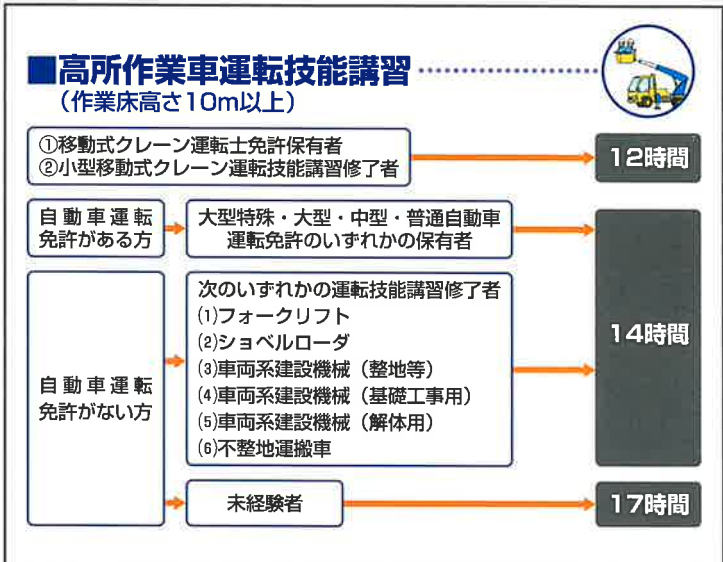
■高所作業車運転技能講習
（作業床高さ10m以上）

①移動式クレーン運転士免許保有者
②小型移動式クレーン運転技能講習修了者

12時間

自動車運転免許がある方

大型特殊・大型・中型・普通自動車運転免許のいずれかの保有者

14時間

自動車運転免許がない方

次のいずれかの運転技能講習修了者
(1)フォークリフト
(2)ショベルローダ
(3)車両系建設機械（整地等）
(4)車両系建設機械（基礎工事用）
(5)車両系建設機械（解体用）
(6)不整地運搬車

未経験者

17時間